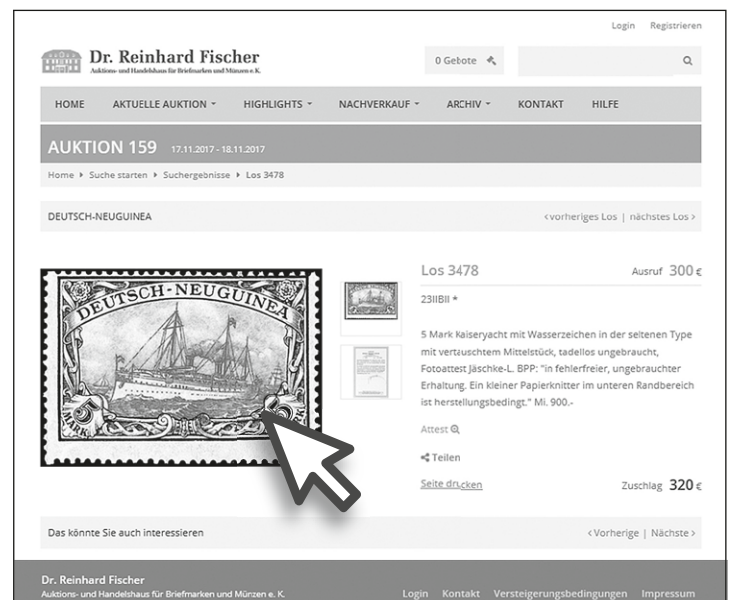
Login Registrieren

Dr. Reinhard Fischer
Auktions- und Handelshaus für Briefmarken und Münzen e. K.

0 Gebote

HOME AKTUELLE AUKTION HIGHLIGHTS NACHVERKAUF ARCHIV KONTAKT HILFE

AUKTION 159 17.11.2017 - 18.11.2017

Home ▸ Suche starten ▸ Suchergebnisse ▸ Los 3478

DEUTSCH-NEUGUINEA

‹vorheriges Los | nächstes Los›

DEUTSCH-NEUGUINEA

Los 3478

Ausruf 300 €

23IIBII *

5 Mark Kaiseryacht mit Wasserzeichen in der seltenen Type mit vertauschtem Mittelstück, tadellos ungebraucht, Fotoattest Jäschke-L. BPP: "in fehlerfreier, ungebrauchter Erhaltung. Ein kleiner Papierknitter im unteren Randbereich ist herstellungsbedingt." Mi. 900.-

Attest

Teilen

Seite drucken

Zuschlag 320 €

Das könnte Sie auch interessieren

‹Vorherige | Nächste›

Dr. Reinhard Fischer
Auktions- und Handelshaus für Briefmarken und Münzen e. K.

Login Kontakt Versteigerungsbedingungen Impressum